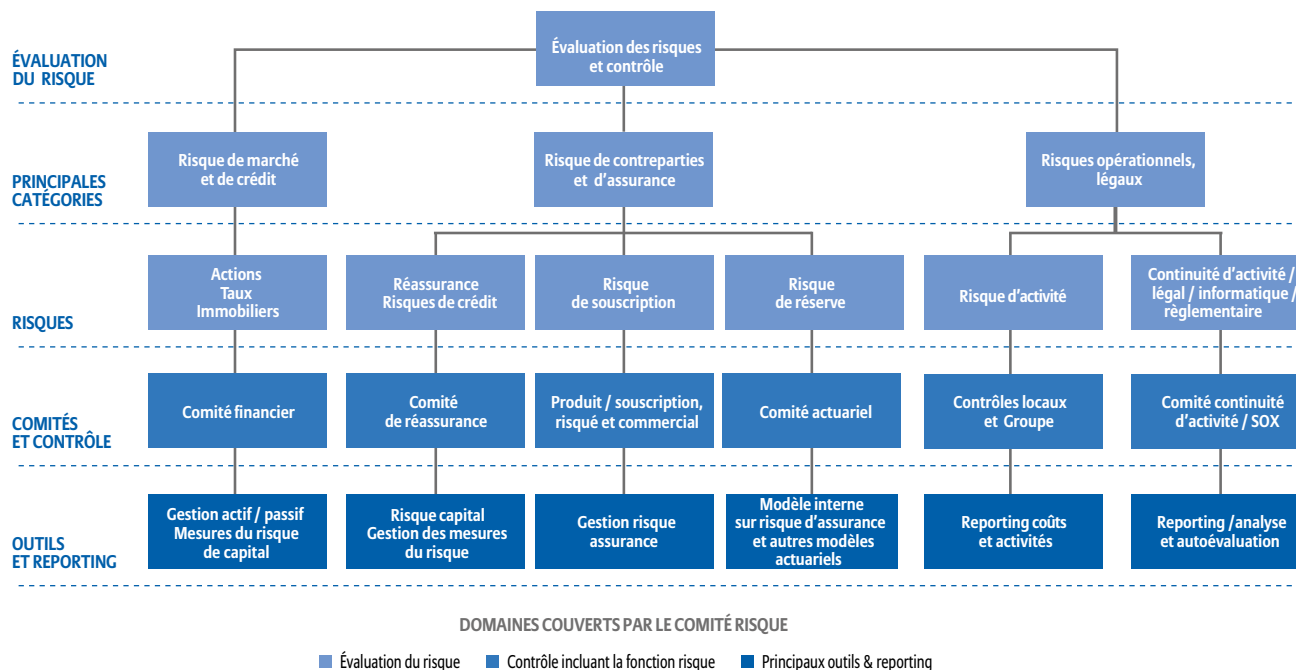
ÉVALUATION DU RISQUE

Évaluation des risques et contrôle

PRINCIPALES CATÉGORIES

Risque de marché et de crédit

Risque de contreparties et d'assurance

Risques opérationnels, légaux

RISQUES

Actions Taux Immobiliers

Réassurance Risques de crédit

Risque de souscription

Risque de réserve

Risque d'activité

Continuité d'activité / légal / informatique / règlementaire

COMITÉS ET CONTRÔLE

Comité financier

Comité de réassurance

Produit / souscription, risqué et commercial

Comité actuariel

Contrôles locaux et Groupe

Comité continuité d'activité / SOX

OUTILS ET REPORTING

Gestion actif / passif Mesures du risque de capital

Risque capital Gestion des mesures du risque

Gestion risque assurance

Modèle interne sur risque d'assurance et autres modèles actuariels

Reporting coûts et activités

Reporting /analyse et autoévaluation

DOMAINES COUVERTS PAR LE COMITÉ RISQUE

Évaluation du risque
Contrôle incluant la fonction risque
Principaux outils & reporting